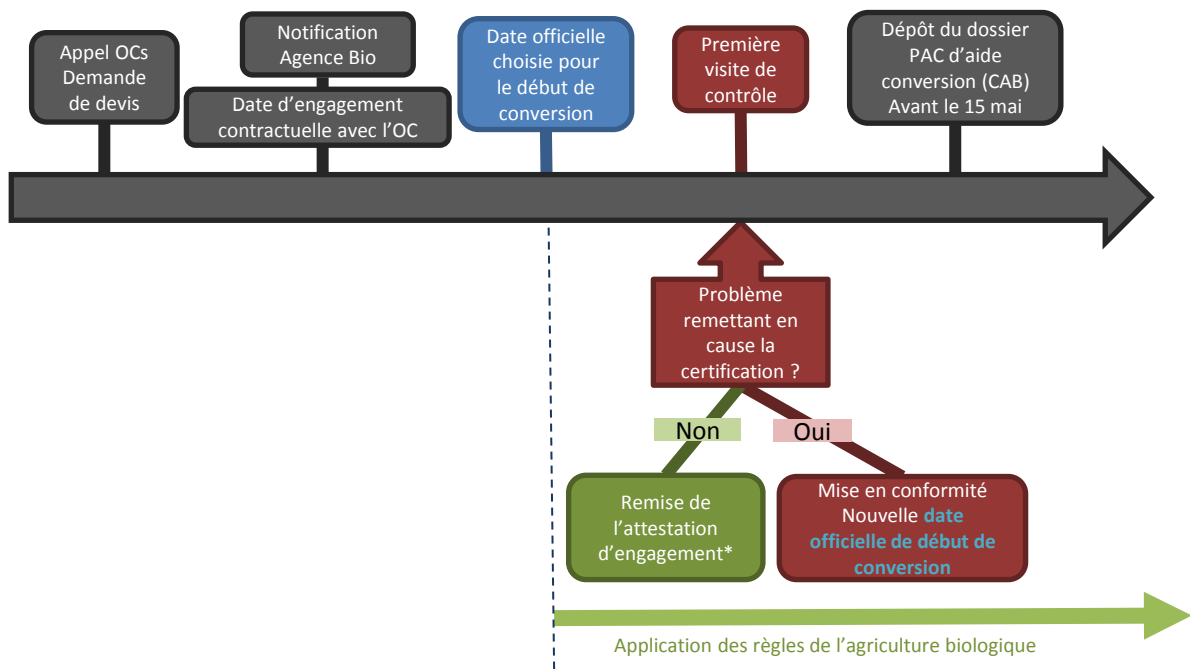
Appel OCs
Demande de devis

Notification Agence Bio

Date d’engagement contractuelle avec l’OC

Date officielle choisie pour le début de conversion

Première visite de contrôle

Dépôt du dossier PAC d’aide conversion (CAB)
Avant le 15 mai

Problème remettant en cause la certification ?

Non

Oui

Remise de l’attestation d’engagement*

Mise en conformité
Nouvelle date officielle de début de conversion

Application des règles de l’agriculture biologique